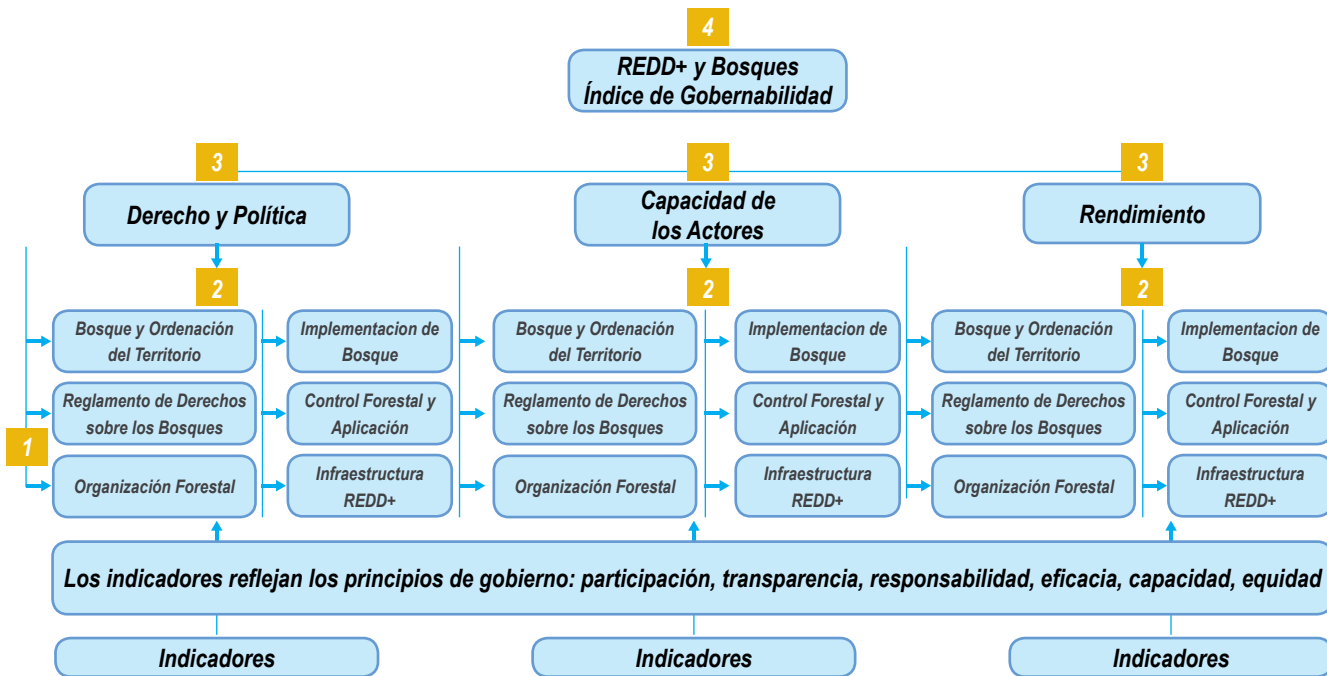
4

REDD+ y Bosques
Índice de Gobernabilidad

3

Derecho y Política

2

Bosque y Ordenación del Territorio

Reglamento de Derechos sobre los Bosques

Organización Forestal

Implementacion de Bosque

Control Forestal y Aplicación

Infraestructura REDD+

3

Capacidad de los Actores

2

Bosque y Ordenación del Territorio

Reglamento de Derechos sobre los Bosques

Organización Forestal

Implementacion de Bosque

Control Forestal y Aplicación

Infraestructura REDD+

3

Rendimiento

2

Bosque y Ordenación del Territorio

Reglamento de Derechos sobre los Bosques

Organización Forestal

Implementacion de Bosque

Control Forestal y Aplicación

Infraestructura REDD+

1

Los indicadores reflejan los principios de gobierno: participación, transparencia, responsabilidad, eficacia, capacidad, equidad

Indicadores

Indicadores

Indicadores